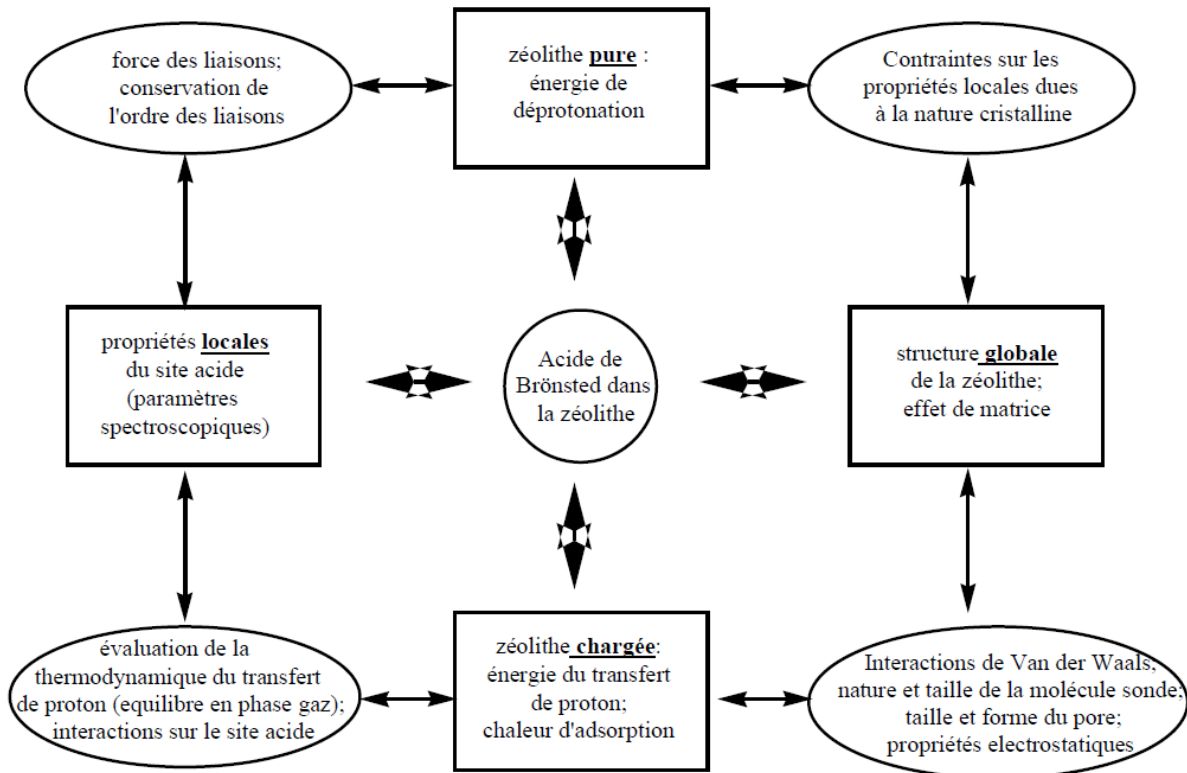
force des liaisons; conservation de l'ordre des liaisons

zéolithe **pure** : énergie de déprotonation

Contraintes sur les propriétés locales dues à la nature cristalline

propriétés **locales** du site acide (paramètres spectroscopiques)

Acide de Brönsted dans la zéolithe

structure **globale** de la zéolithe; effet de matrice

évaluation de la thermodynamique du transfert de proton (equilibre en phase gaz); interactions sur le site acide

zéolithe **chargée**: énergie du transfert de proton; chaleur d'adsorption

Interactions de Van der Waals; nature et taille de la molécule sonde; taille et forme du pore; propriétés electrostatiques